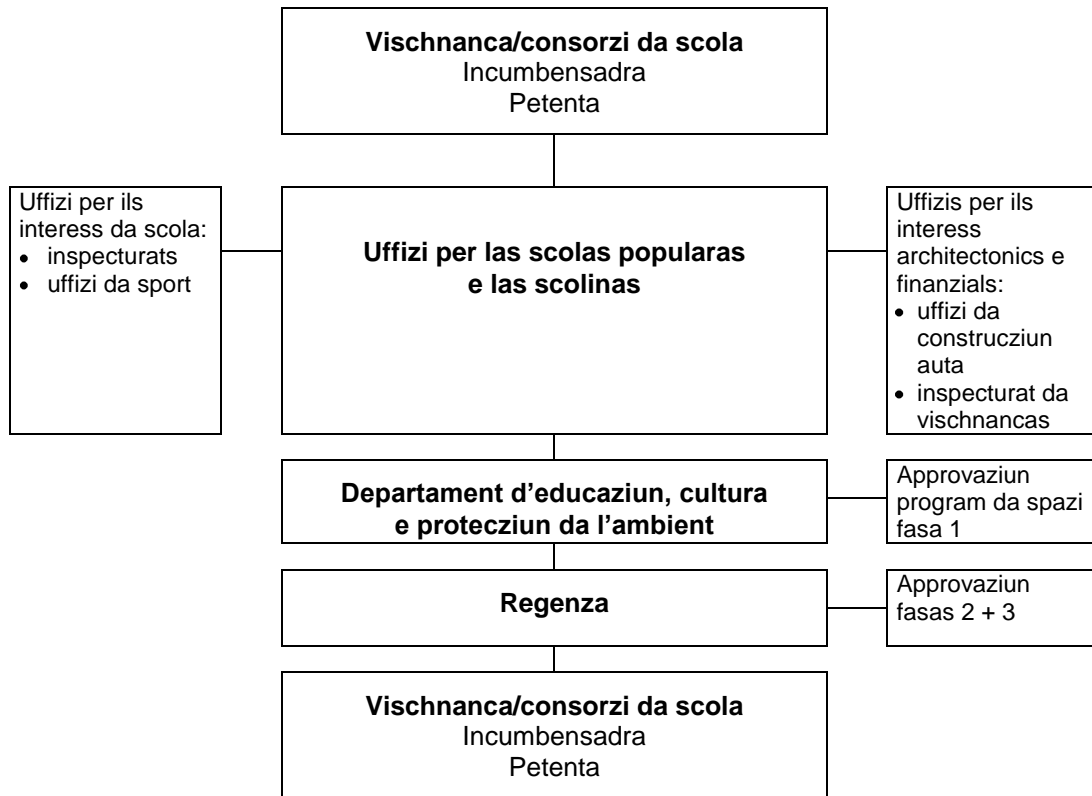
**Vischnanca/consorzi da scola**
Incumbensadra
Petenta

Uffizi per ils interess da scola:
- inspecturats
- uffizi da sport

**Uffizi per las scolas popularas e las scolinas**

Uffizis per ils interess architectonics e finanzials:
- uffizi da construcziun auta
- inspecturat da vischnancas

**Departament d'educaziun, cultura e protecziun da l'ambient**

Approvaziun program da spazi fasa 1

**Regenza**

Approvaziun fasas 2 + 3

**Vischnanca/consorzi da scola**
Incumbensadra
Petenta